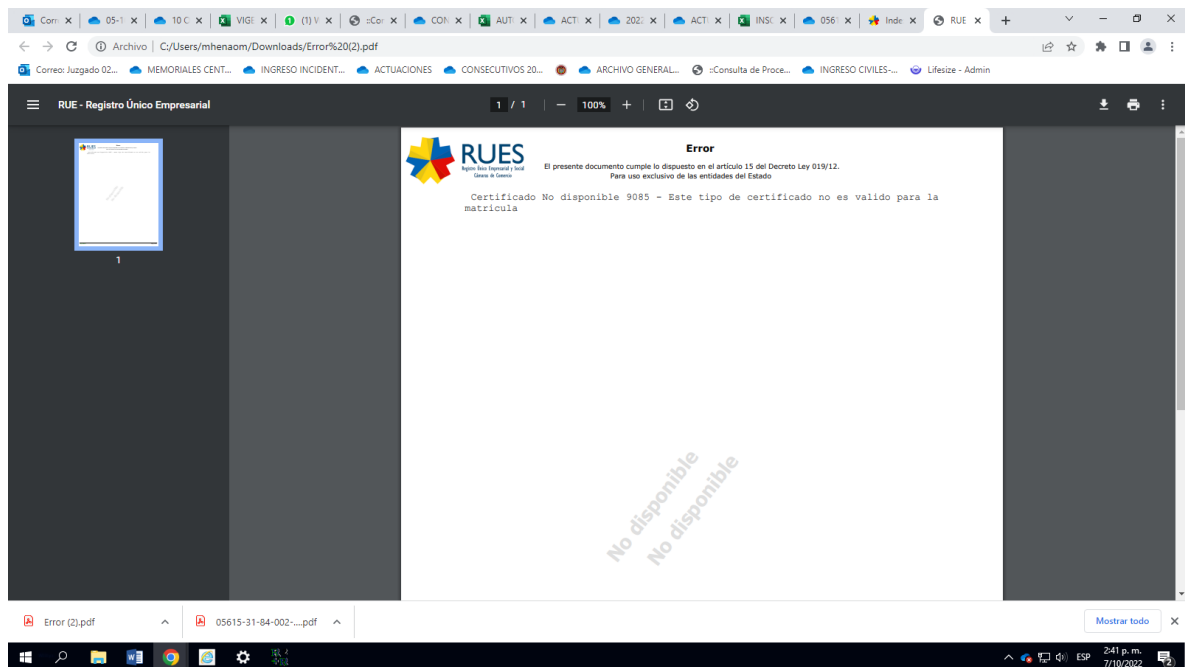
Corr × | 05-1 × | 10 C × | VIGE × | (1) W × | ::Cor × | CON × | AUT × | ACT × | 202 × | ACT × | INSC × | 056 × | Inde × | RUE ×

Archivo | C:/Users/mhenaom/Downloads/Error%20(2).pdf

Correo: Juzgado 02... MEMORIALES CENT... INGRESO INCIDENT... ACTUACIONES CONSECUTIVOS 20... ARCHIVO GENERAL... ::Consulta de Proce... INGRESO CIVILES-... Lifesize - Admin

RUE - Registro Único Empresarial 1 / 1 100%

1

RUES
Registro Único Empresarial y Social
Cámaras de Comercio

Error
El presente documento cumple lo dispuesto en el artículo 15 del Decreto Ley 019/12.
Para uso exclusivo de las entidades del Estado

Certificado No disponible 9085 - Este tipo de certificado no es valido para la matricula

No disponible
No disponible

Error (2).pdf 05615-31-84-002-....pdf Mostrar todo

ESP 2:41 p. m. 7/10/2022